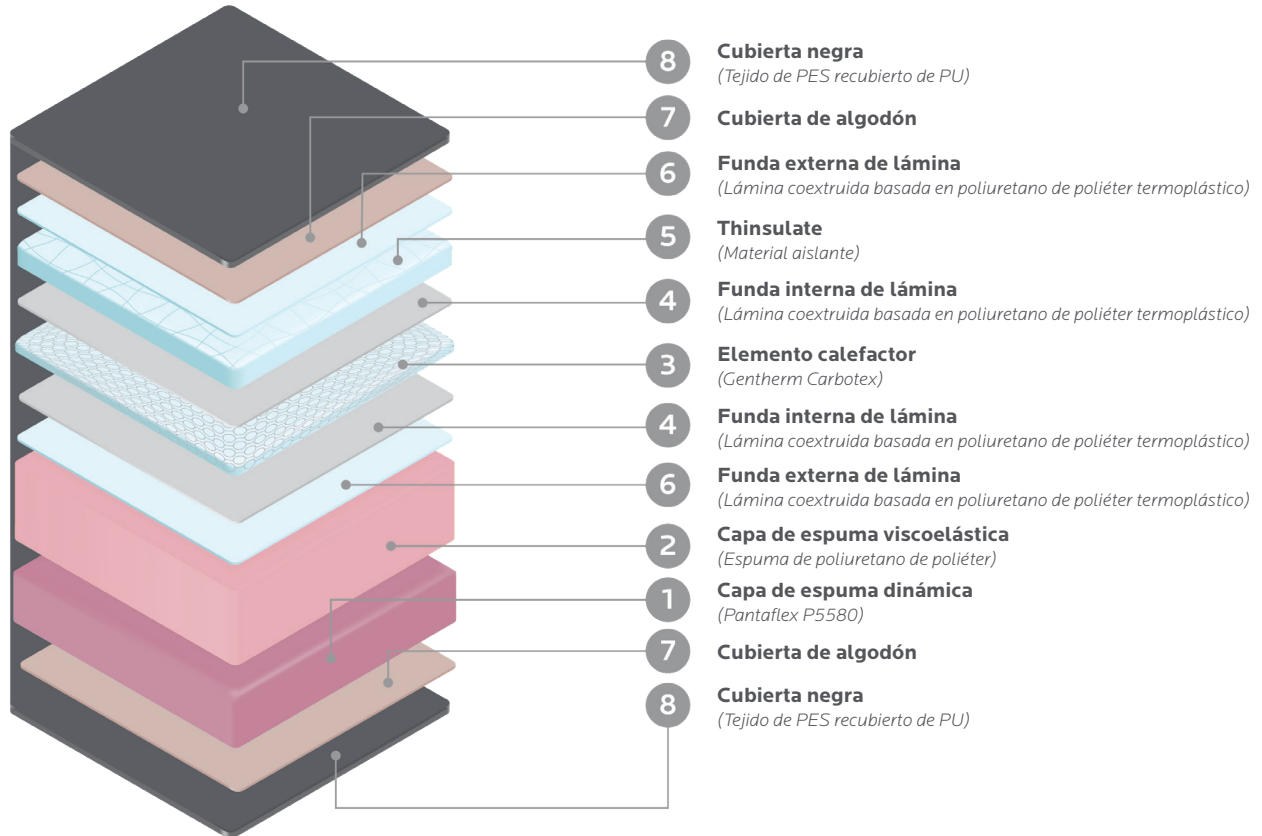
8 Cubierta negra
(Tejido de PES recubierto de PU)

7 Cubierta de algodón

6 Funda externa de lámina
(Lámina coextruida basada en poliuretano de poliéter termoplástico)

5 Thinsulate
(Material aislante)

4 Funda interna de lámina
(Lámina coextruida basada en poliuretano de poliéter termoplástico)

3 Elemento calefactor
(Gentherm Carbotex)

4 Funda interna de lámina
(Lámina coextruida basada en poliuretano de poliéter termoplástico)

6 Funda externa de lámina
(Lámina coextruida basada en poliuretano de poliéter termoplástico)

2 Capa de espuma viscoelástica
(Espuma de poliuretano de poliéter)

1 Capa de espuma dinámica
(Pantaflex P5580)

7 Cubierta de algodón

8 Cubierta negra
(Tejido de PES recubierto de PU)